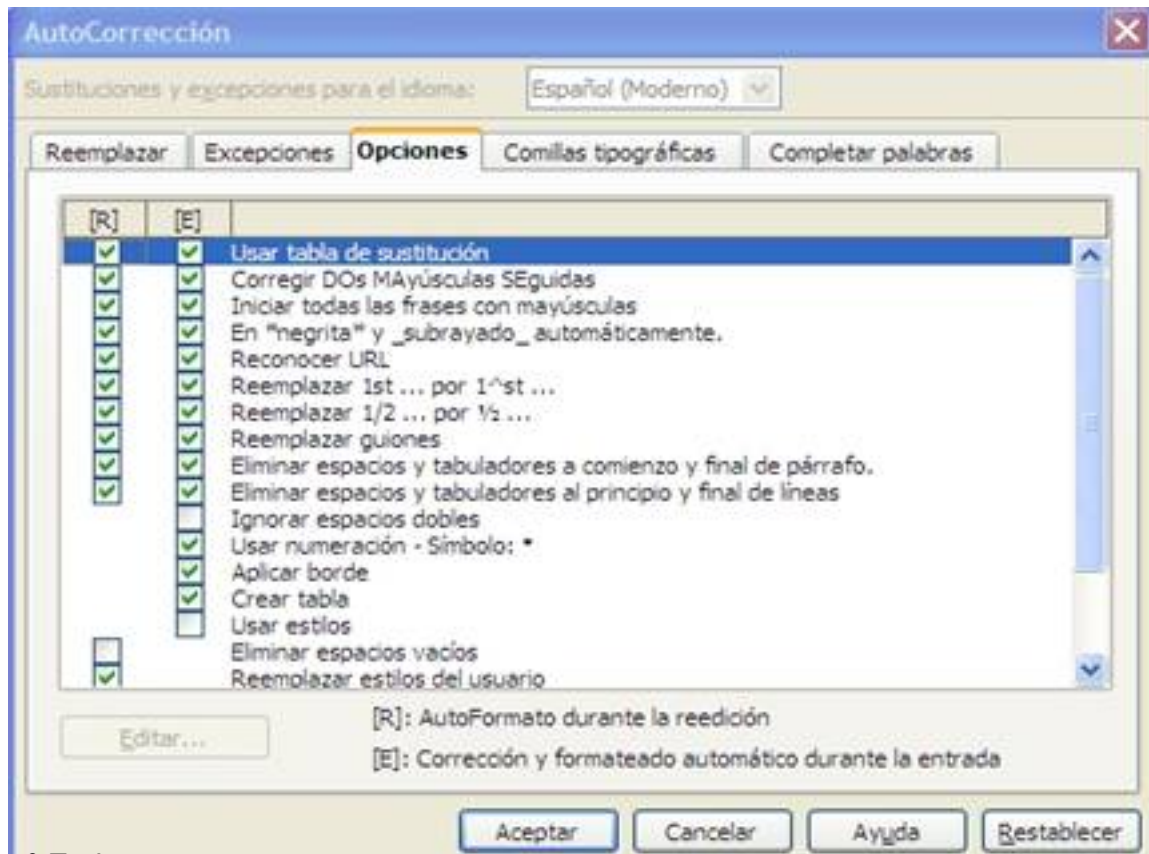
AutoCorrección

Sustituciones y excepciones para el idioma: Español (Moderno)

Reemplazar | Excepciones | Opciones | Comillas tipográficas | Completar palabras

[R] [E]

Usar tabla de sustitución
Corregir DOs MAyúsculas SEguidas
Iniciar todas las frases con mayúsculas
En *negrita* y _subrayado_ automáticamente.
Reconocer URL
Reemplazar 1st ... por 1^st ...
Reemplazar 1/2 ... por ½ ...
Reemplazar guiones
Eliminar espacios y tabuladores a comienzo y final de párrafo.
Eliminar espacios y tabuladores al principio y final de líneas
Ignorar espacios dobles
Usar numeración - Símbolo: •
Aplicar borde
Crear tabla
Usar estilos
Eliminar espacios vacíos
Reemplazar estilos del usuario

Editar...

[R]: AutoFormato durante la reedición

[E]: Corrección y formateado automático durante la entrada

Aceptar | Cancelar | Ayuda | Restablecer